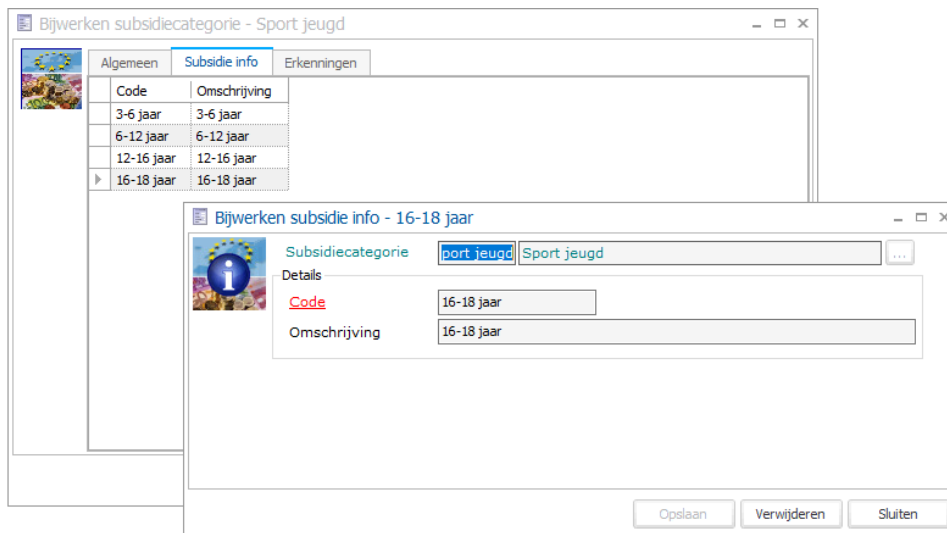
Bijwerken subsidiecategorie - Sport jeugd

Algemeen | Subsidie info | Erkenningen

| Code | Omschrijving |
|---|---|
| 3-6 jaar | 3-6 jaar |
| 6-12 jaar | 6-12 jaar |
| 12-16 jaar | 12-16 jaar |
| 16-18 jaar | 16-18 jaar |

Bijwerken subsidie info - 16-18 jaar

Subsidiecategorie port jeugd Sport jeugd ...

Details

Code 16-18 jaar

Omschrijving 16-18 jaar

Opslaan Verwijderen Sluiten